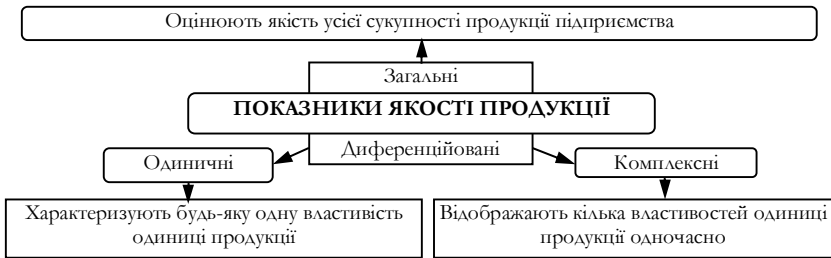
Оцінюють якість усієї сукупності продукції підприємства

Загальні

ПОКАЗНИКИ ЯКОСТІ ПРОДУКЦІЇ

Диференційовані

Одиничні

Комплексні

Характеризують будь-яку одну властивість одиниці продукції

Відображають кілька властивостей одиниці продукції одночасно